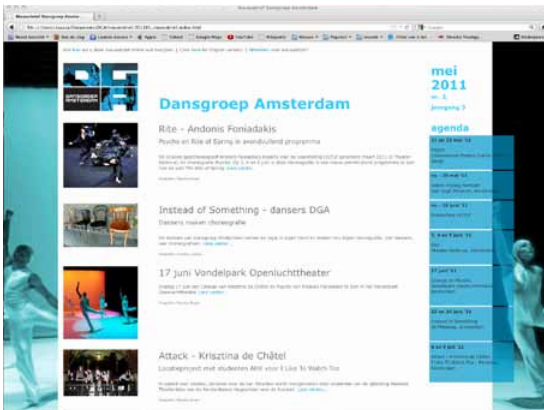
Dansgroep Amsterdam

mei 2011

agenda

Rite - Andonis Foniadakis

Psyche en Rite of Spring in avondvullend programma

Instead of Something - dansers DGA

Dansers maken choreografie

17 juni Vondelpark Openluchttheater

Attack - Krisztina de Châtel

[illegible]